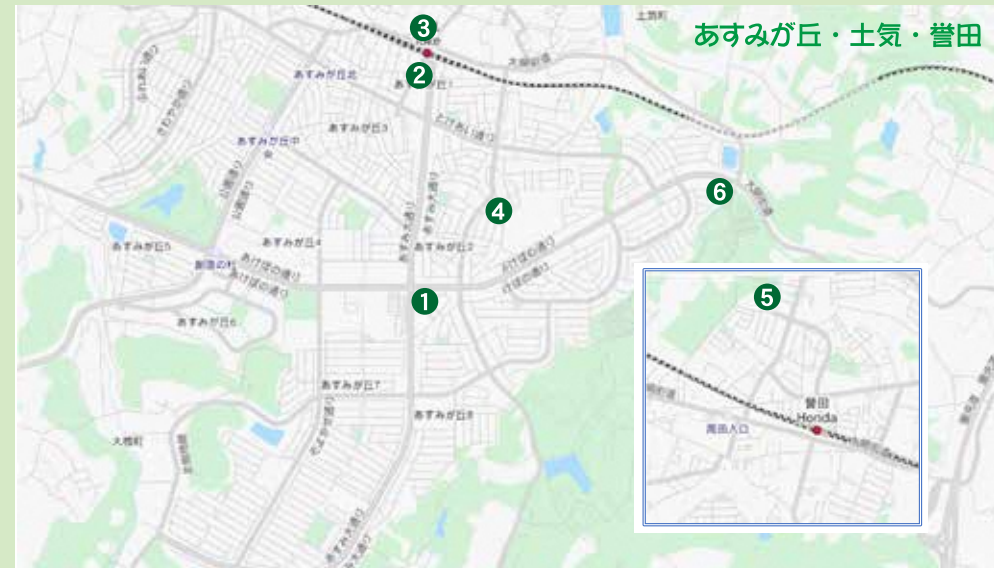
あすみが丘・土気・誉田

3
2
4
1
6
5

あすみが丘北
あすみが丘3
あすみが丘中央
とけ台い通り
あすみが丘5
あすみが丘4
あすみが丘2
あすみが丘1
あけぼの通り
あすみが丘6
あすみが丘7
あすみが丘8
大椎町
土気町
大網街道

誉田
Honda